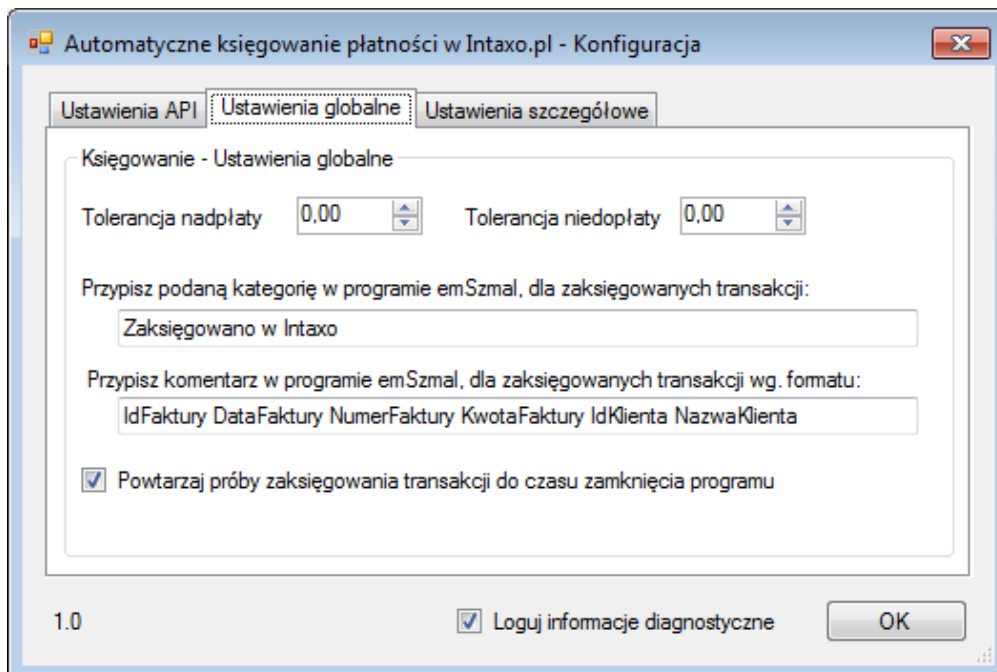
Automatyczne księgowanie płatności w Intaxo.pl - Konfiguracja

Ustawienia API | Ustawienia globalne | Ustawienia szczegółowe

Księgowanie - Ustawienia globalne

Tolerancja nadpłaty 0,00 Tolerancja niedopłaty 0,00

Przypisz podaną kategorię w programie emSzmal, dla zaksięgowanych transakcji:

Zaksięgowano w Intaxo

Przypisz komentarz w programie emSzmal, dla zaksięgowanych transakcji wg. formatu:

IdFaktury DataFaktury NumerFaktury KwotaFaktury IdKlienta NazwaKlienta

Powtarzaj próby zaksięgowania transakcji do czasu zamknięcia programu

1.0

Loguj informacje diagnostyczne

OK